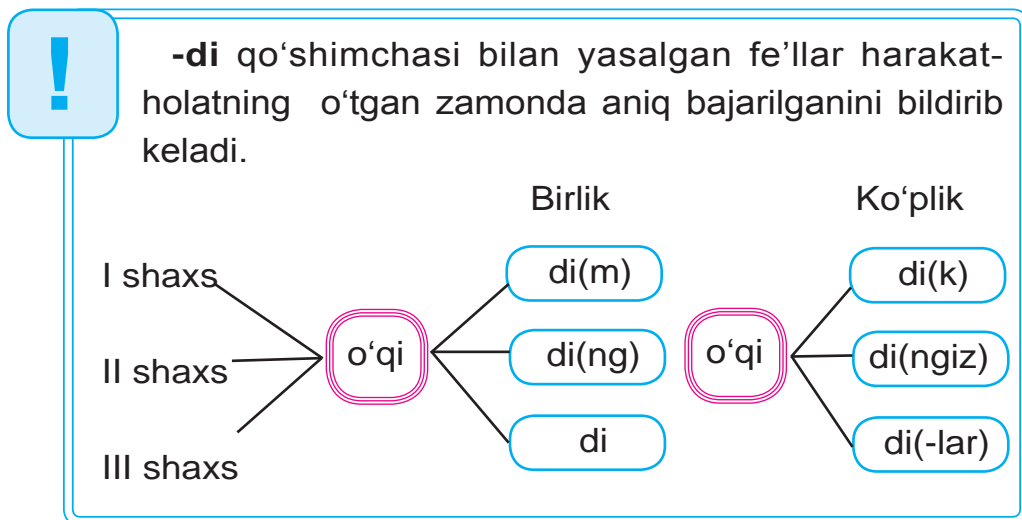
!

**-di** qo‘shimchasi bilan yasalgan fe’llar harakat-holatning o‘tgan zamonda aniq bajarilganini bildirib keladi.

Birlik

Ko‘plik

I shaxs

II shaxs

III shaxs

o‘qi

di(m)

di(ng)

di

o‘qi

di(k)

di(ngiz)

di(-lar)